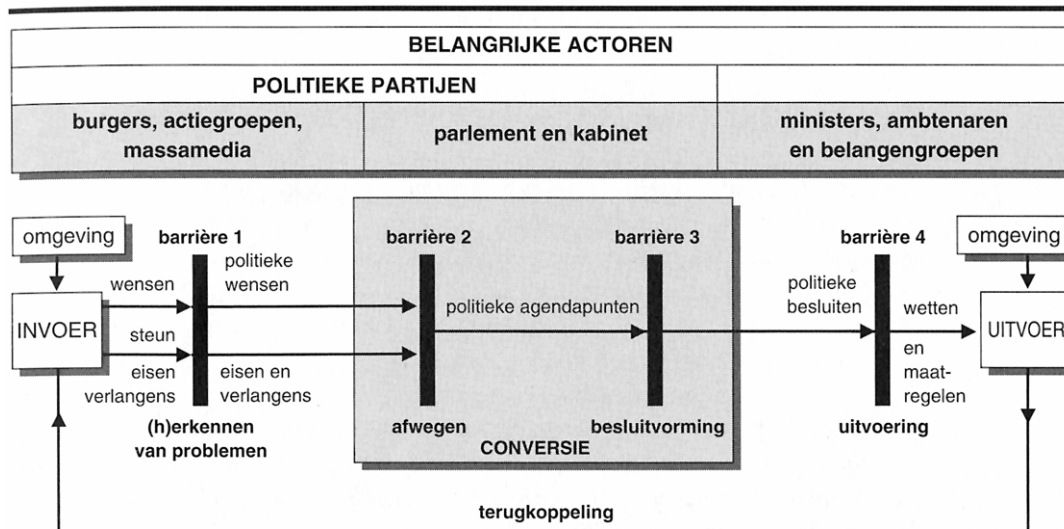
BELANGRIJKE ACTOREN

POLITIEKE PARTIJEN

| burgers, actiegroepen, massamedia | parlement en kabinet | ministers, ambtenaren en belangengroepen |
|---|---|---|

omgeving

barrière 1

barrière 2

barrière 3

barrière 4

omgeving

wensen

politieke wensen

politieke agendapunten

politieke besluiten

wetten

INVOER

steun

UITVOER

eisen verlangens

eisen en verlangens

en maatregelen

(h)erkennen van problemen

afwegen

besluitvorming

uitvoering

CONVERSIE

terugkoppeling